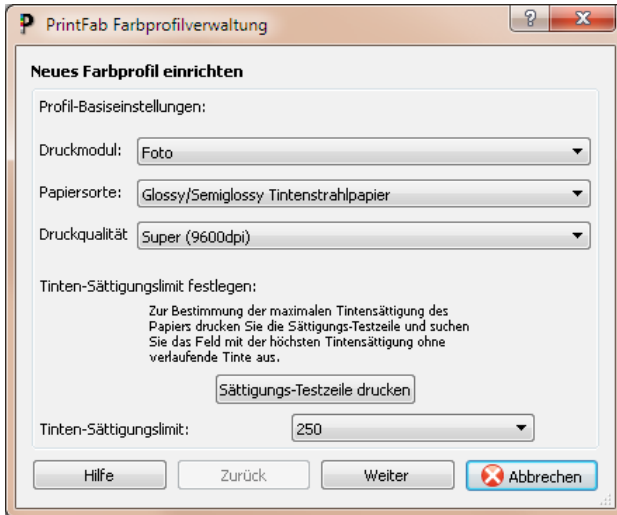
PrintFab Farbprofilverwaltung

?

X

Neues Farbprofil einrichten

Profil-Basiseinstellungen:

Druckmodul: Foto

Papiersorte: Glossy/Semiglossy Tintenstrahlpapier

Druckqualität Super (9600dpi)

Tinten-Sättigungslimit festlegen:

Zur Bestimmung der maximalen Tintensättigung des Papiers drucken Sie die Sättigungs-Testzeile und suchen Sie das Feld mit der höchsten Tintensättigung ohne verlaufende Tinte aus.

Sättigungs-Testzeile drucken

Tinten-Sättigungslimit: 250

Hilfe

Zurück

Weiter

Abbrechen